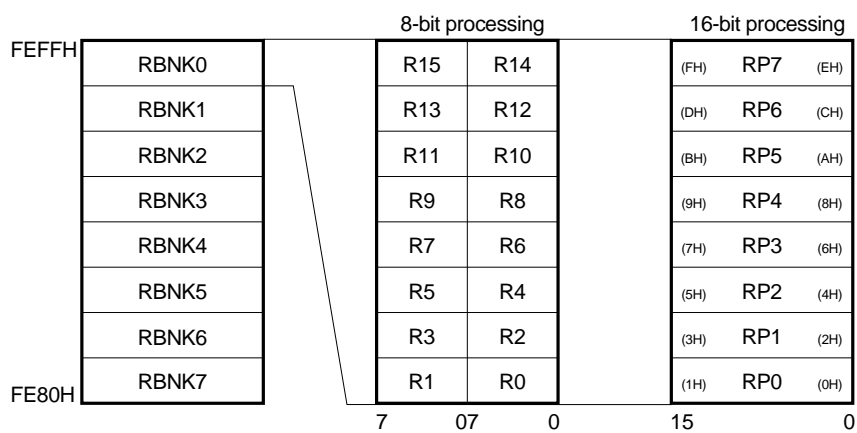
8-bit processing

16-bit processing

FEFFH

| RBNK0 |
|---|
| RBNK1 |
| RBNK2 |
| RBNK3 |
| RBNK4 |
| RBNK5 |
| RBNK6 |
| RBNK7 |

FE80H

| R15 | R14 |
|---|---|
| R13 | R12 |
| R11 | R10 |
| R9 | R8 |
| R7 | R6 |
| R5 | R4 |
| R3 | R2 |
| R1 | R0 |

7 07 0

| (FH) | RP7 | (EH) |
|---|---|---|
| (DH) | RP6 | (CH) |
| (BH) | RP5 | (AH) |
| (9H) | RP4 | (8H) |
| (7H) | RP3 | (6H) |
| (5H) | RP2 | (4H) |
| (3H) | RP1 | (2H) |
| (1H) | RP0 | (0H) |

15 0